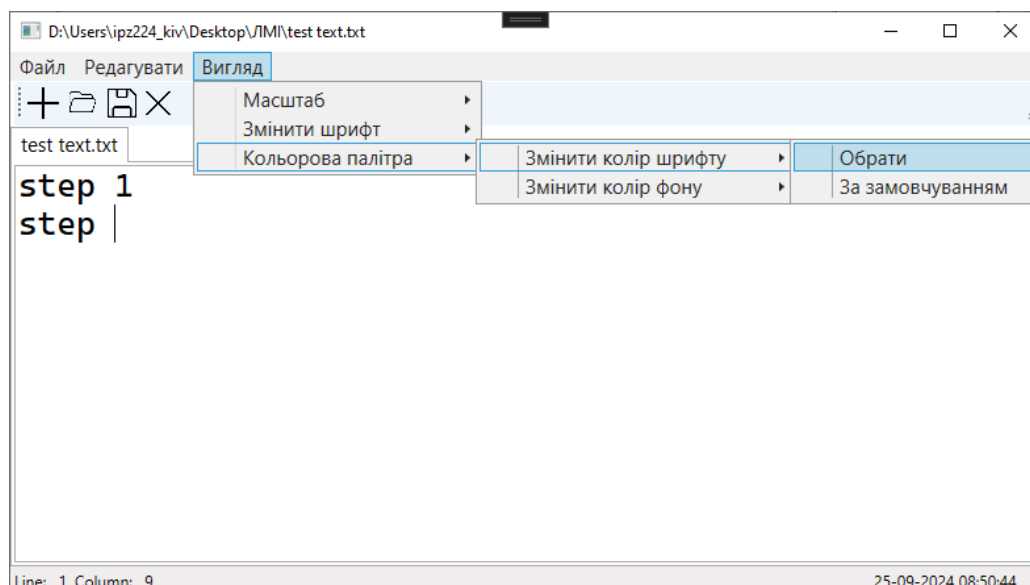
D:\Users\ipz224_kiv\Desktop\ЛМІ\test text.txt

Файл Редагувати Вигляд

Масштаб
Змінити шрифт
Кольорова палітра

Змінити колір шрифту
Змінити колір фону

Обрати
За замовчуванням

test text.txt

step 1
step

Line: 1 Column: 9

25-09-2024 08:50:44